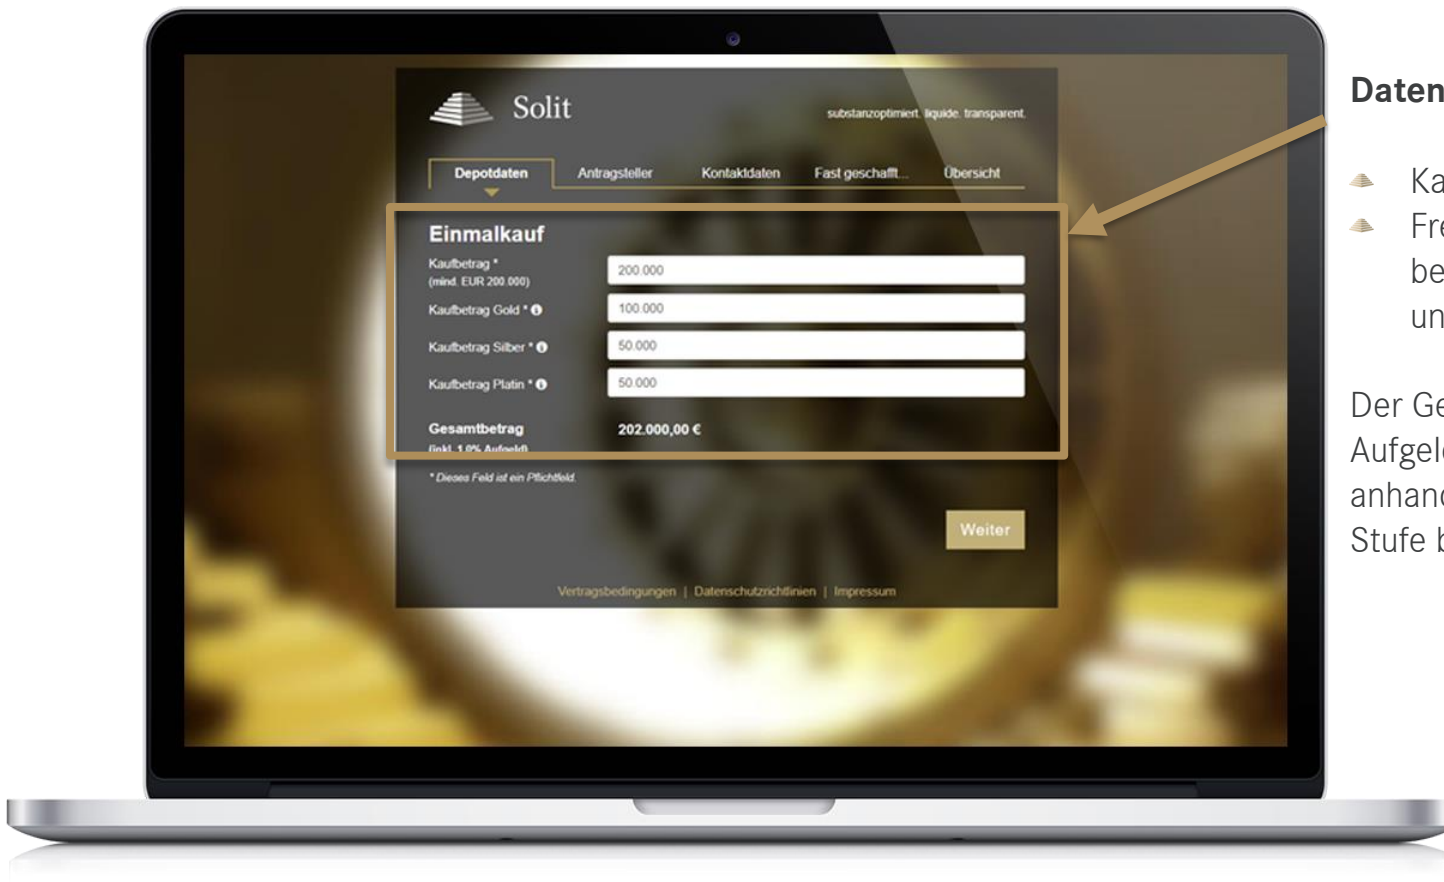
Solit

substanzoptimiert. liquide. transparent.

Depotdaten | Antragsteller | Kontaktdaten | Fast geschafft... | Übersicht

Einmalkauf

Kaufbetrag *
(mind. EUR 200.000)
200.000

Kaufbetrag Gold *
100.000

Kaufbetrag Silber *
50.000

Kaufbetrag Platin *
50.000

Gesamtbetrag
(inkl. 1,0% Aufgeld)
202.000,00 €

* Dieses Feld ist ein Pflichtfeld.

Weiter

Vertragsbedingungen | Datenschutzrichtlinien | Impressum

Daten

Ka
Fr
be
un

Der Ge
Aufgel
anhan
Stufe b